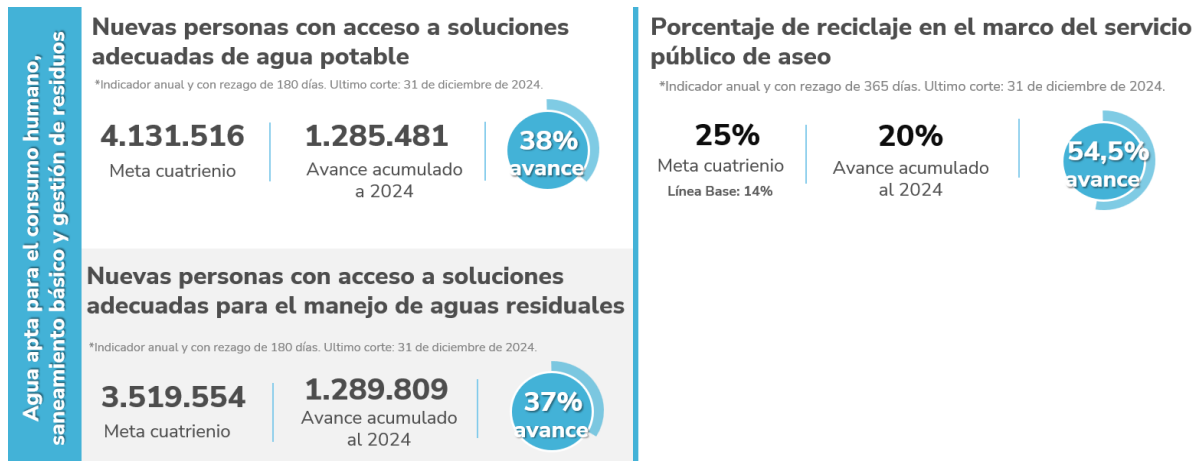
Agua apta para el consumo humano, saneamiento básico y gestión de residuos

Nuevas personas con acceso a soluciones adecuadas de agua potable

*Indicador anual y con rezago de 180 días. Ultimo corte: 31 de diciembre de 2024.

4.131.516
Meta cuatrienio

1.285.481
Avance acumulado a 2024

38%
avance

Nuevas personas con acceso a soluciones adecuadas para el manejo de aguas residuales

*Indicador anual y con rezago de 180 días. Ultimo corte: 31 de diciembre de 2024.

3.519.554
Meta cuatrienio

1.289.809
Avance acumulado al 2024

37%
avance

Porcentaje de reciclaje en el marco del servicio público de aseo

*Indicador anual y con rezago de 365 días. Ultimo corte: 31 de diciembre de 2024.

25%
Meta cuatrienio
Línea Base: 14%

20%
Avance acumulado al 2024

54,5%
avance